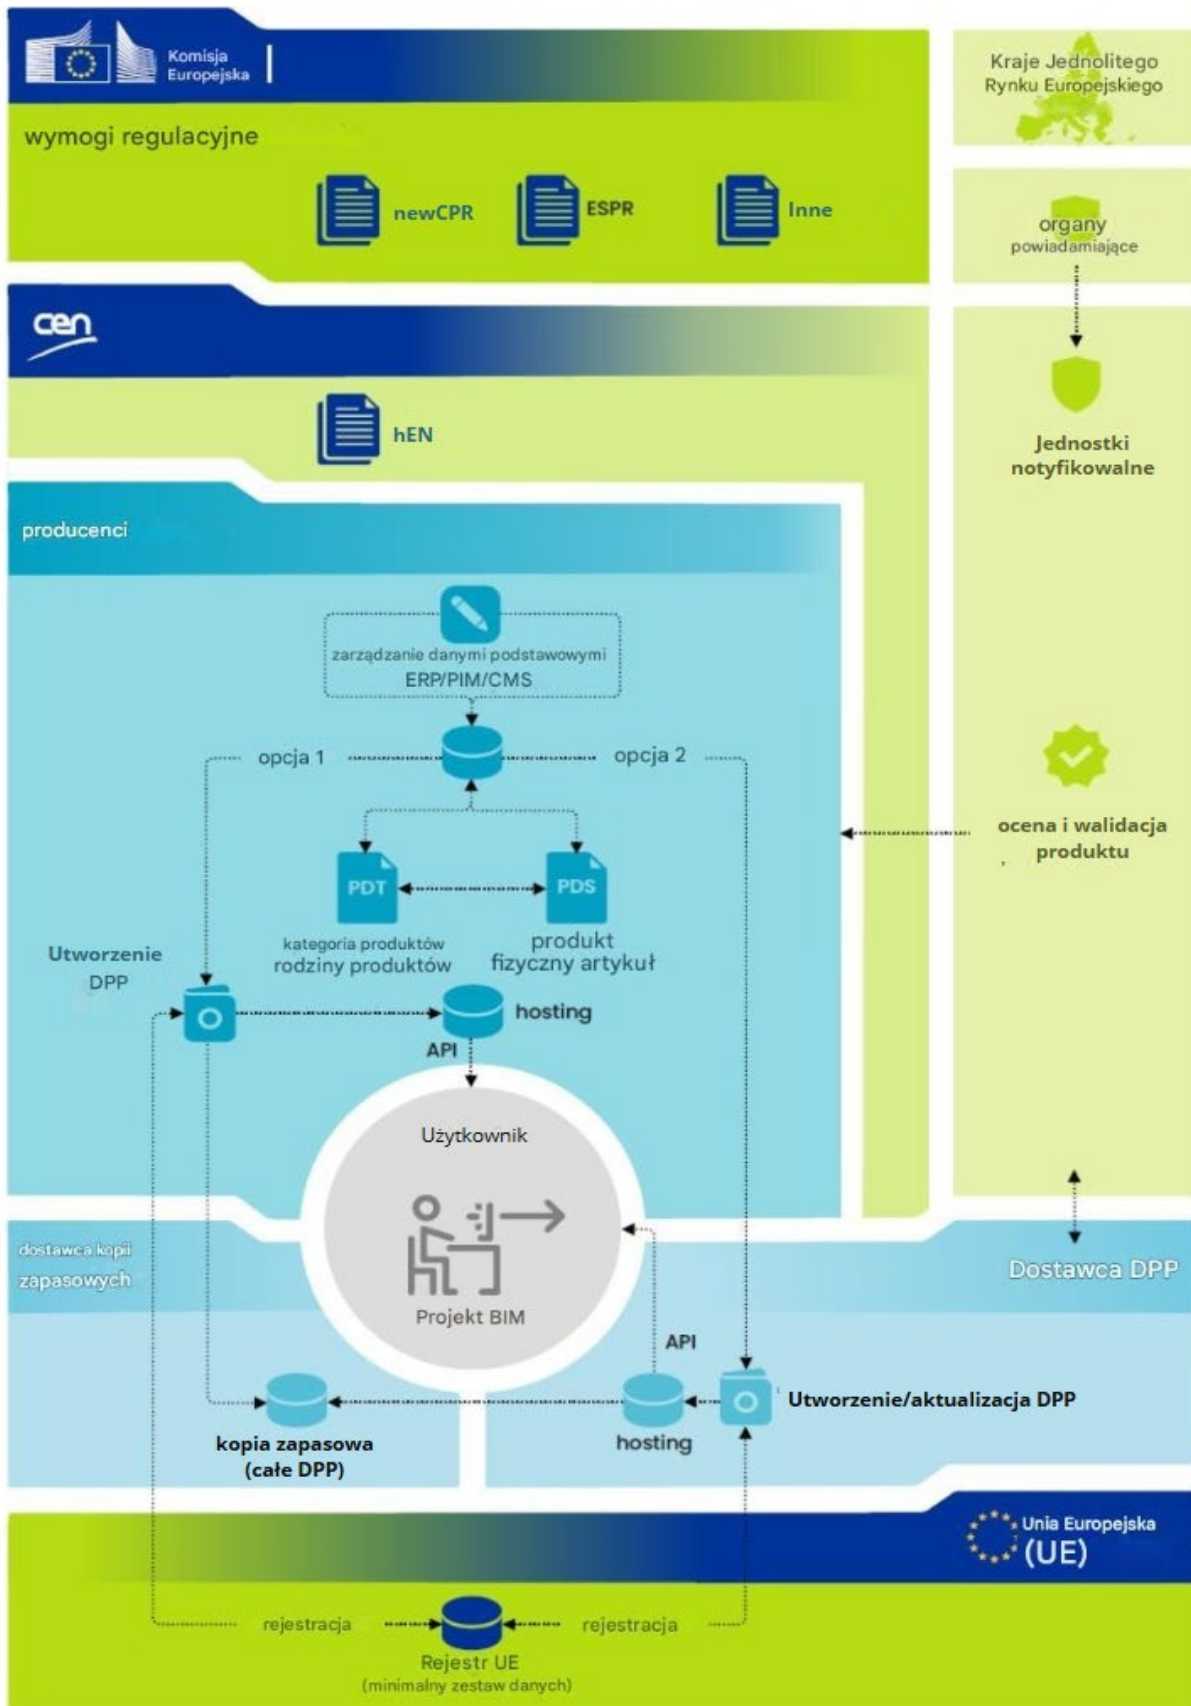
Komisja Europejska

wymogi regulacyjne

newCPR

ESPR

Inne

Kraje Jednolitego Rynku Europejskiego

organy powiadamiające

Jednostki notyfikowalne

cen

hEN

producenci

zarządzanie danymi podstawowymi ERP/PIM/CMS

opcja 1

opcja 2

PDT

PDS

kategoria produktów rodziny produktów

produkt fizyczny artykuł

ocena i walidacja produktu

Utworzenie DPP

hosting

API

Użytkownik

Projekt BIM

dostawca kopii zapasowych

Dostawca DPP

API

Utworzenie/aktualizacja DPP

kopia zapasowa (całe DPP)

hosting

Unia Europejska (UE)

rejestracja

rejestracja

Rejestr UE (minimalny zestaw danych)